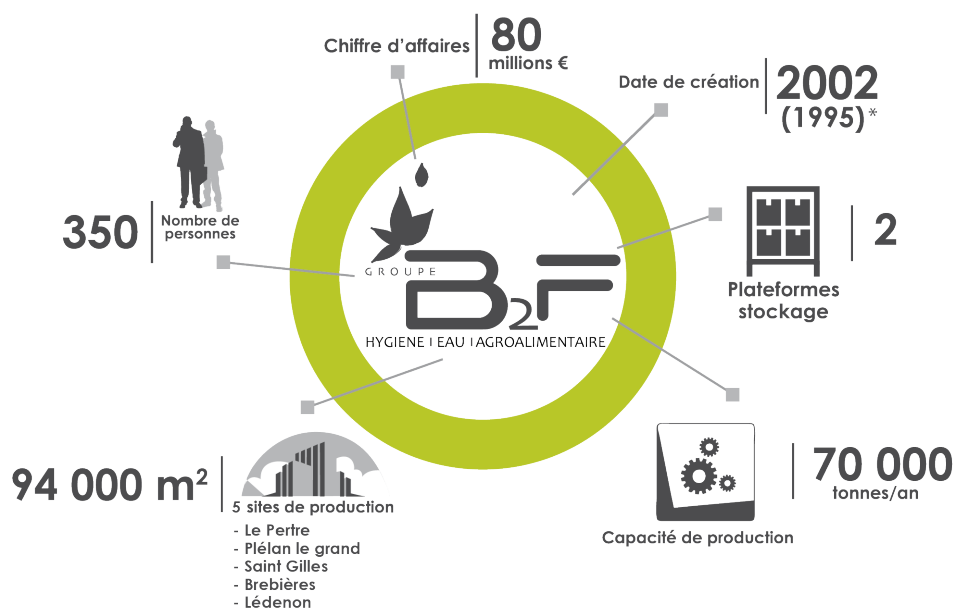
Chiffre d'affaires
80
millions €

Date de création
2002
(1995)*

350
Nombre de personnes

GROUPE
B2F
HYGIENE | EAU | AGROALIMENTAIRE

2
Plateformes stockage

94 000 m²
5 sites de production
- Le Pertre
- Plélan le grand
- Saint Gilles
- Brebières
- Lédenon

70 000
tonnes/an
Capacité de production